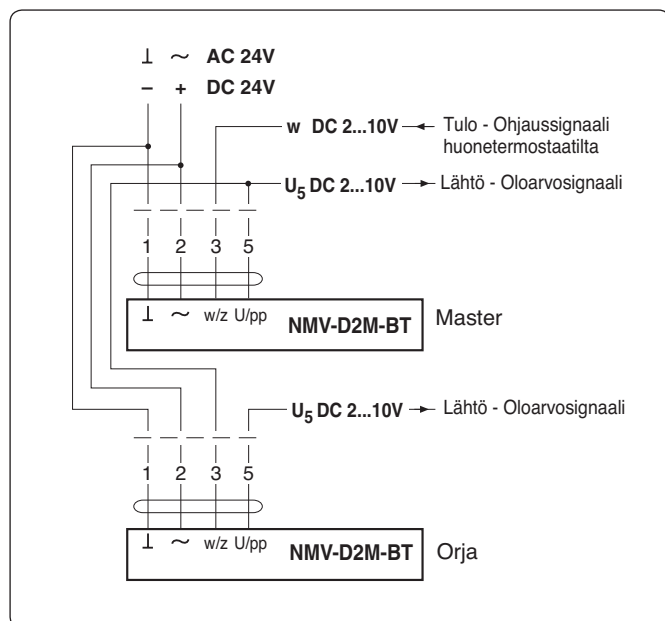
⊥ ~ AC 24V
– + DC 24V

w DC 2...10V ← Tulo - Ohjaussignaali huonetermostaatilta

$U_5$ DC 2...10V → Lähtö - Oloarvosignaali

1 2 3 5

⊥ ~ w/z U/pp NMV-D2M-BT Master

$U_5$ DC 2...10V → Lähtö - Oloarvosignaali

1 2 3 5

⊥ ~ w/z U/pp NMV-D2M-BT Orja